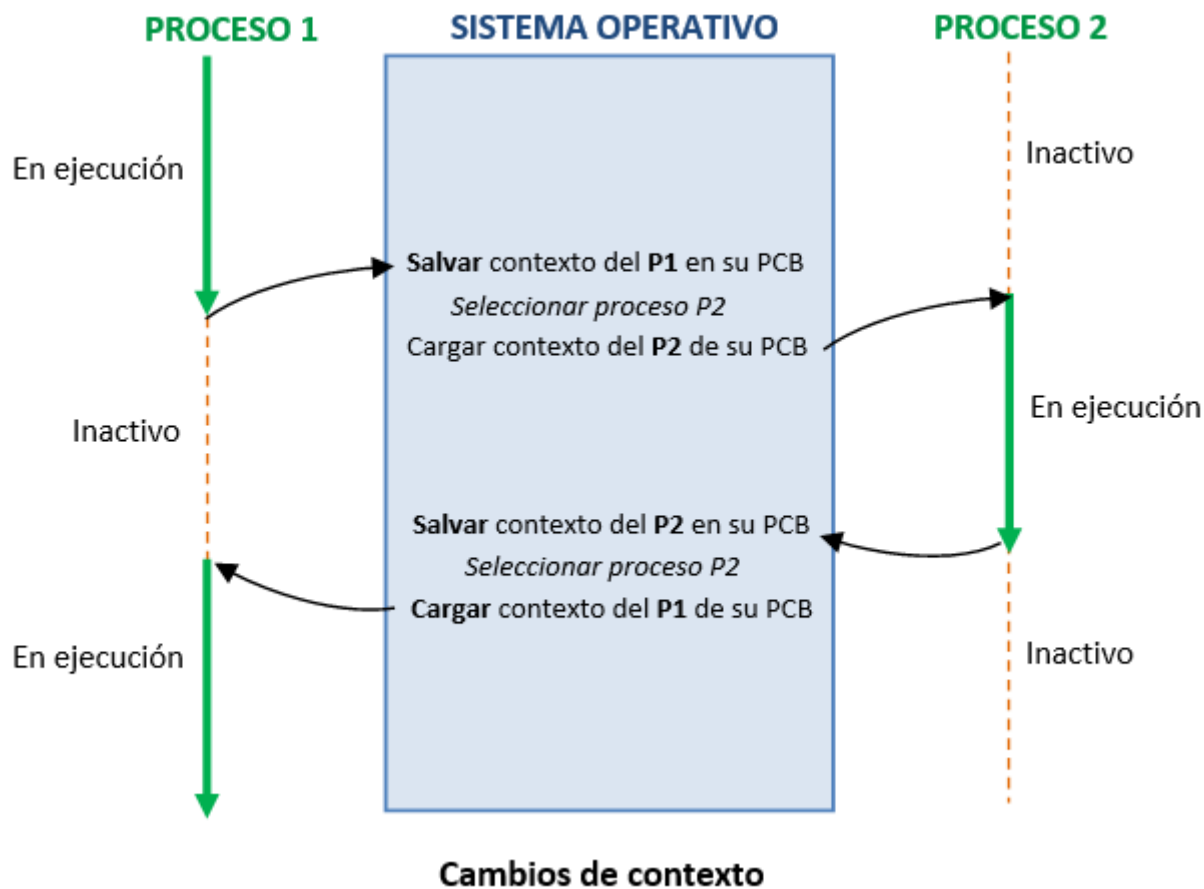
PROCESO 1

SISTEMA OPERATIVO

PROCESO 2

En ejecución

Inactivo

Salvar contexto del P1 en su PCB

Seleccionar proceso P2

Cargar contexto del P2 de su PCB

Inactivo

En ejecución

Salvar contexto del P2 en su PCB

Seleccionar proceso P2

Cargar contexto del P1 de su PCB

En ejecución

Inactivo

Cambios de contexto